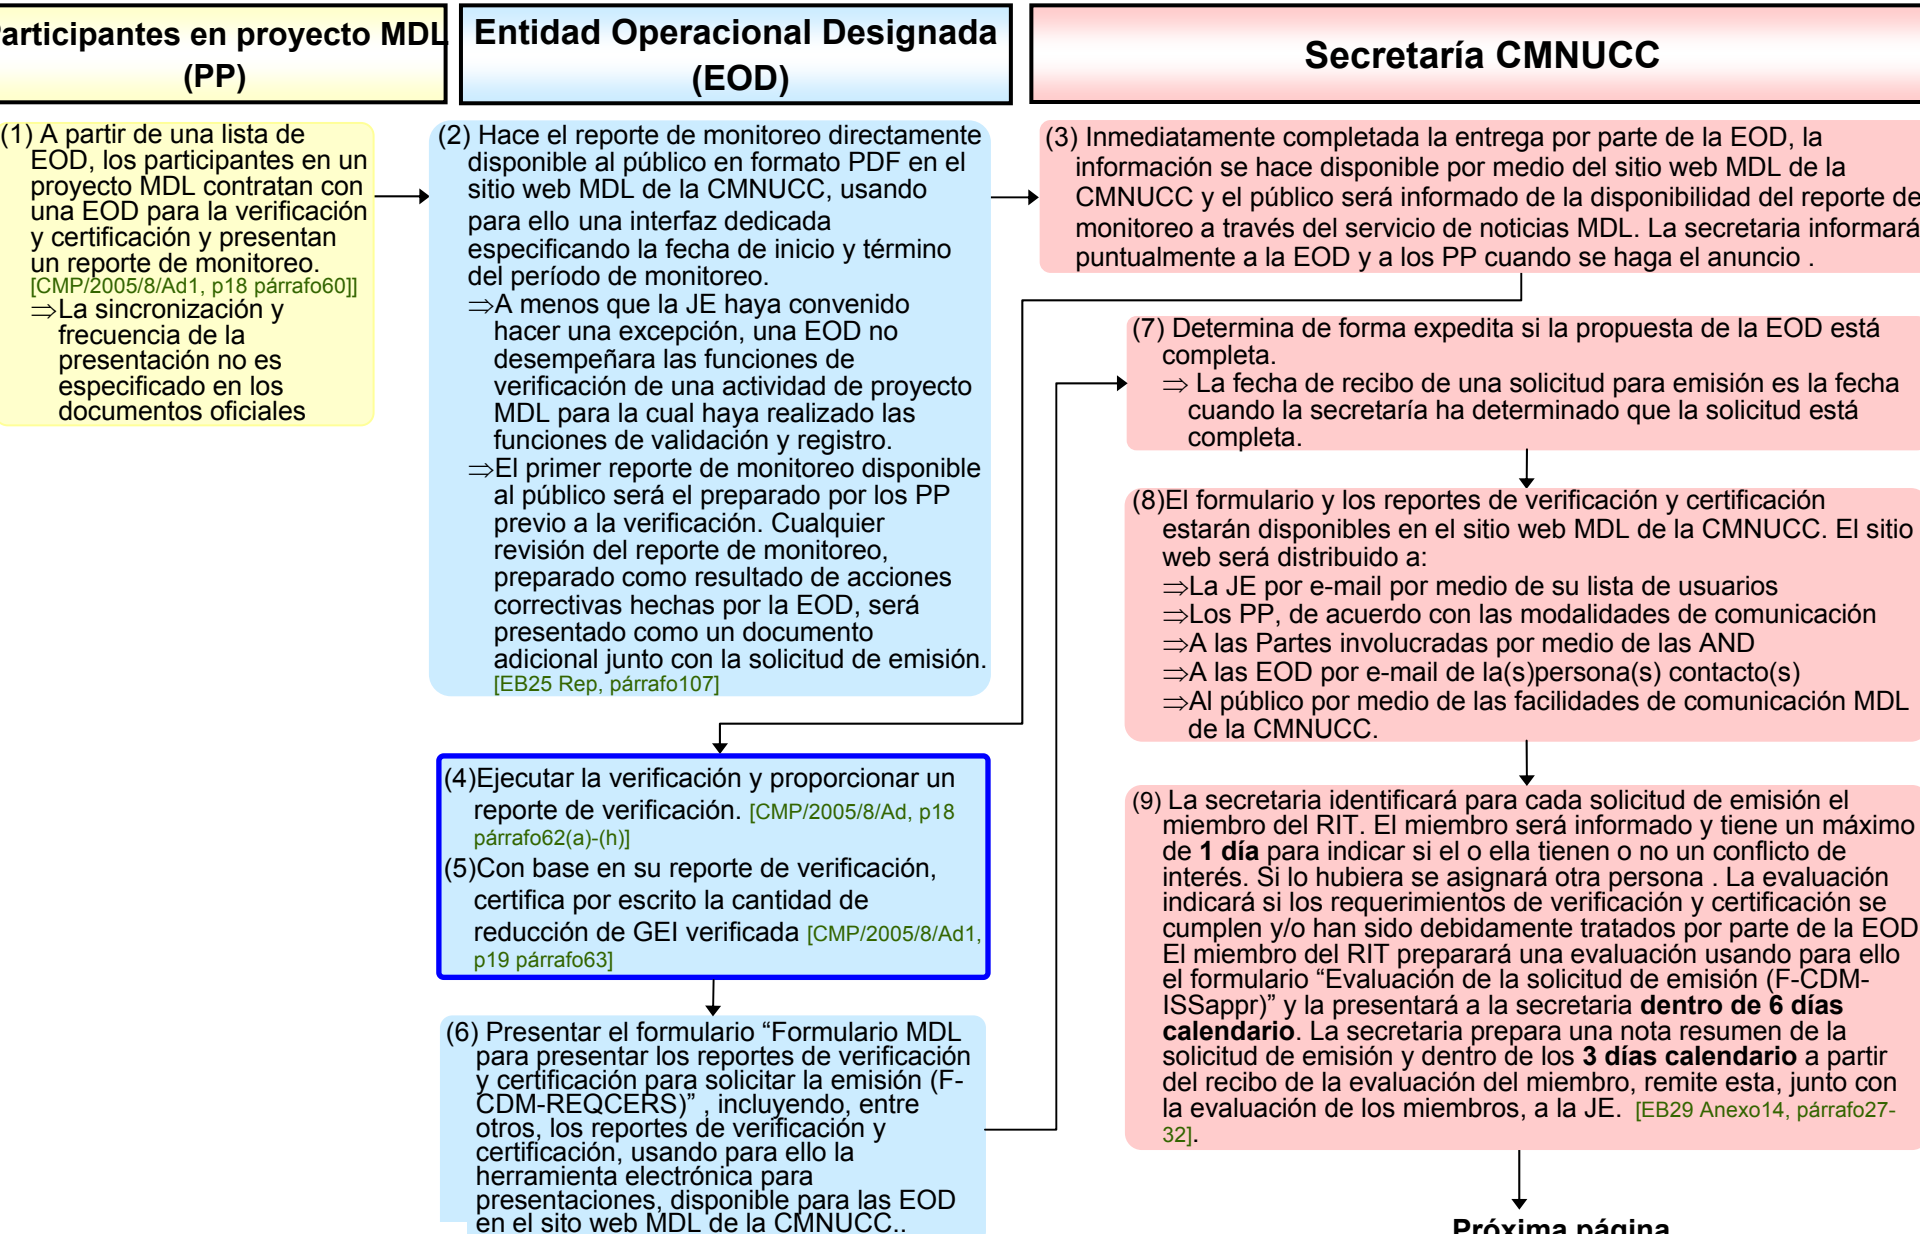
articipantes en proyecto MDL (PP)

Entidad Operacional Designada (EOD)

Secretaría CMNUCC

(1) A partir de una lista de EOD, los participantes en un proyecto MDL contratan con una EOD para la verificación y certificación y presentan un reporte de monitoreo. [CMP/2005/8/Ad1, p18 párrafo60]]
⇒La sincronización y frecuencia de la presentación no es especificado en los documentos oficiales

(2) Hace el reporte de monitoreo directamente disponible al público en formato PDF en el sitio web MDL de la CMNUCC, usando para ello una interfaz dedicada especificando la fecha de inicio y término del período de monitoreo.
⇒A menos que la JE haya convenido hacer una excepción, una EOD no desempeñara las funciones de verificación de una actividad de proyecto MDL para la cual haya realizado las funciones de validación y registro.
⇒El primer reporte de monitoreo disponible al público será el preparado por los PP previo a la verificación. Cualquier revisión del reporte de monitoreo, preparado como resultado de acciones correctivas hechas por la EOD, será presentado como un documento adicional junto con la solicitud de emisión. [EB25 Rep, párrafo107]

(3) Inmediatamente completada la entrega por parte de la EOD, la información se hace disponible por medio del sitio web MDL de la CMNUCC y el público será informado de la disponibilidad del reporte de monitoreo a través del servicio de noticias MDL. La secretaria informará puntualmente a la EOD y a los PP cuando se haga el anuncio .

(7) Determina de forma expedita si la propuesta de la EOD está completa.
⇒ La fecha de recibo de una solicitud para emisión es la fecha cuando la secretaría ha determinado que la solicitud está completa.

(8)El formulario y los reportes de verificación y certificación estarán disponibles en el sitio web MDL de la CMNUCC. El sitio web será distribuido a:
⇒La JE por e-mail por medio de su lista de usuarios
⇒Los PP, de acuerdo con las modalidades de comunicación
⇒A las Partes involucradas por medio de las AND
⇒A las EOD por e-mail de la(s)persona(s) contacto(s)
⇒Al público por medio de las facilidades de comunicación MDL de la CMNUCC.

(4)Ejecutar la verificación y proporcionar un reporte de verificación. [CMP/2005/8/Ad, p18 párrafo62(a)-(h)]
(5)Con base en su reporte de verificación, certifica por escrito la cantidad de reducción de GEI verificada [CMP/2005/8/Ad1, p19 párrafo63]

(9) La secretaria identificará para cada solicitud de emisión el miembro del RIT. El miembro será informado y tiene un máximo de **1 día** para indicar si el o ella tienen o no un conflicto de interés. Si lo hubiera se asignará otra persona . La evaluación indicará si los requerimientos de verificación y certificación se cumplen y/o han sido debidamente tratados por parte de la EOD El miembro del RIT preparará una evaluación usando para ello el formulario “Evaluación de la solicitud de emisión (F-CDM-ISSappr)” y la presentará a la secretaria **dentro de 6 días calendario**. La secretaria prepara una nota resumen de la solicitud de emisión y dentro de los **3 días calendario** a partir del recibo de la evaluación del miembro, remite esta, junto con la evaluación de los miembros, a la JE. [EB29 Anexo14, párrafo27-32].

(6) Presentar el formulario “Formulario MDL para presentar los reportes de verificación y certificación para solicitar la emisión (F-CDM-REQCERS)” , incluyendo, entre otros, los reportes de verificación y certificación, usando para ello la herramienta electrónica para presentaciones, disponible para las EOD en el sito web MDL de la CMNUCC..

Próxima página